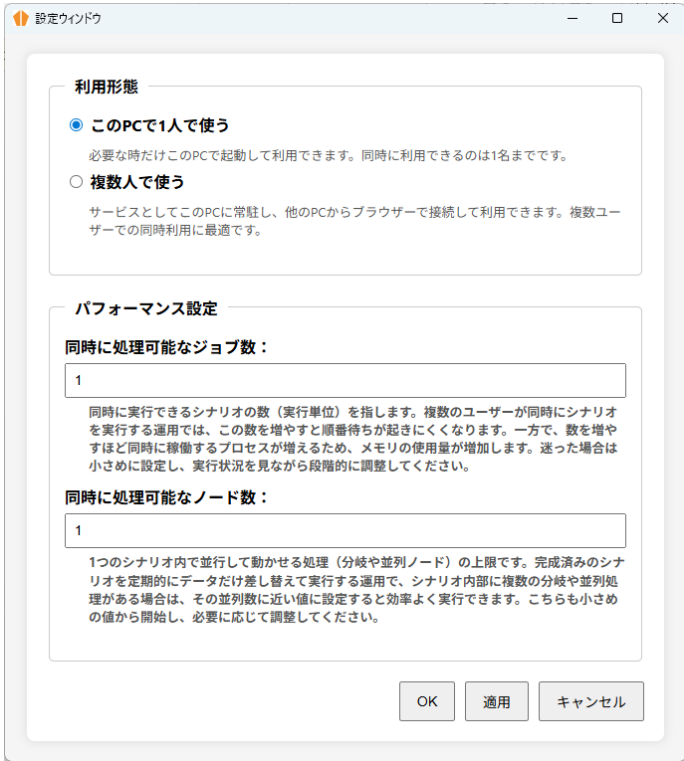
設定ウィンドウ

利用形態

このPCで1人で使う

必要な時だけこのPCで起動して利用できます。同時に利用できるのは1名までです。

複数人で使う

サービスとしてこのPCに常駐し、他のPCからブラウザーで接続して利用できます。複数ユーザーでの同時利用に最適です。

パフォーマンス設定

同時に処理可能なジョブ数：

1

同時に実行できるシナリオの数（実行単位）を指します。複数のユーザーが同時にシナリオを実行する運用では、この数を増やすと順番待ちが起きにくくなります。一方で、数を増やすほど同時に稼働するプロセスが増えるため、メモリの使用量が増加します。迷った場合は小さめに設定し、実行状況を見ながら段階的に調整してください。

同時に処理可能なノード数：

1

1つのシナリオ内で並行して動かせる処理（分岐や並列ノード）の上限です。完成済みのシナリオを定期的にデータだけ差し替えて実行する運用で、シナリオ内部に複数の分岐や並列処理がある場合は、その並列数に近い値に設定すると効率よく実行できます。こちらも小さめの値から開始し、必要に応じて調整してください。

OK

適用

キャンセル